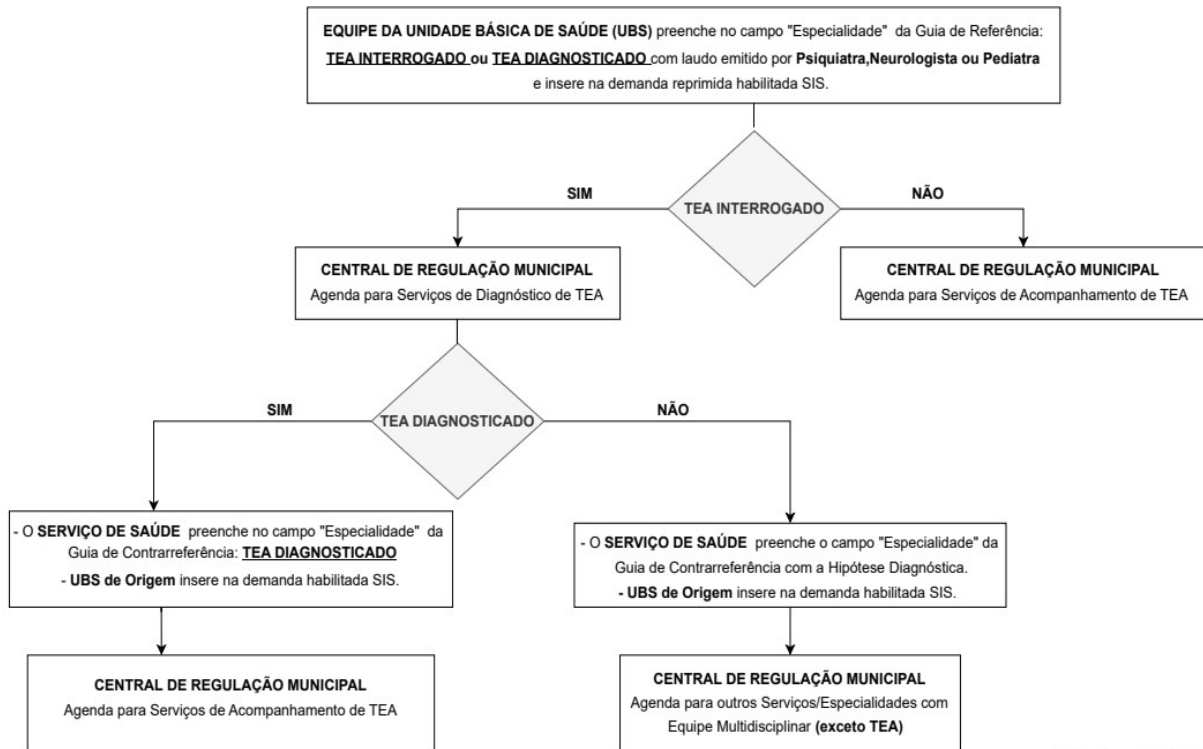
EQUIPE DA UNIDADE BÁSICA DE SAÚDE (UBS) preenche no campo "Especialidade" da Guia de Referência: TEA INTERROGADO ou TEA DIAGNOSTICADO com laudo emitido por Psiquiatra,Neurologista ou Pediatra e insere na demanda reprimida habilitada SIS.

SIM

TEA INTERROGADO

NÃO

CENTRAL DE REGULAÇÃO MUNICIPAL
Agenda para Serviços de Diagnóstico de TEA

CENTRAL DE REGULAÇÃO MUNICIPAL
Agenda para Serviços de Acompanhamento de TEA

SIM

TEA DIAGNOSTICADO

NÃO

- O SERVIÇO DE SAÚDE preenche no campo "Especialidade" da Guia de Contrarreferência: TEA DIAGNOSTICADO
- UBS de Origem insere na demanda habilitada SIS.

- O SERVIÇO DE SAÚDE preenche o campo "Especialidade" da Guia de Contrarreferência com a Hipótese Diagnóstica.
- UBS de Origem insere na demanda habilitada SIS.

CENTRAL DE REGULAÇÃO MUNICIPAL
Agenda para Serviços de Acompanhamento de TEA

CENTRAL DE REGULAÇÃO MUNICIPAL
Agenda para outros Serviços/Especialidades com Equipe Multidisciplinar (exceto TEA)